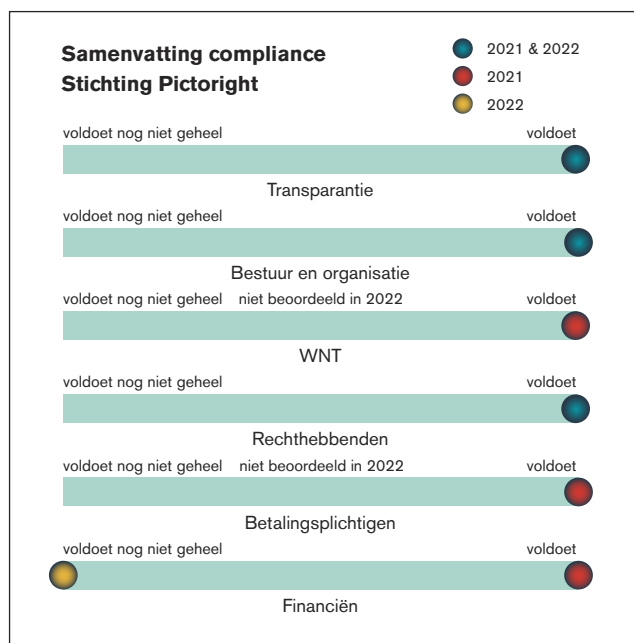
**Samenvatting compliance Stichting Pictoright**

2021 & 2022
2021
2022

voldoet nog niet geheel
voldoet
Transparantie

voldoet nog niet geheel
voldoet
Bestuur en organisatie

voldoet nog niet geheel
niet beoordeeld in 2022
voldoet
WNT

voldoet nog niet geheel
voldoet
Rechthebbenden

voldoet nog niet geheel
niet beoordeeld in 2022
voldoet
Betalingsplichtigen

voldoet nog niet geheel
voldoet
Financiën